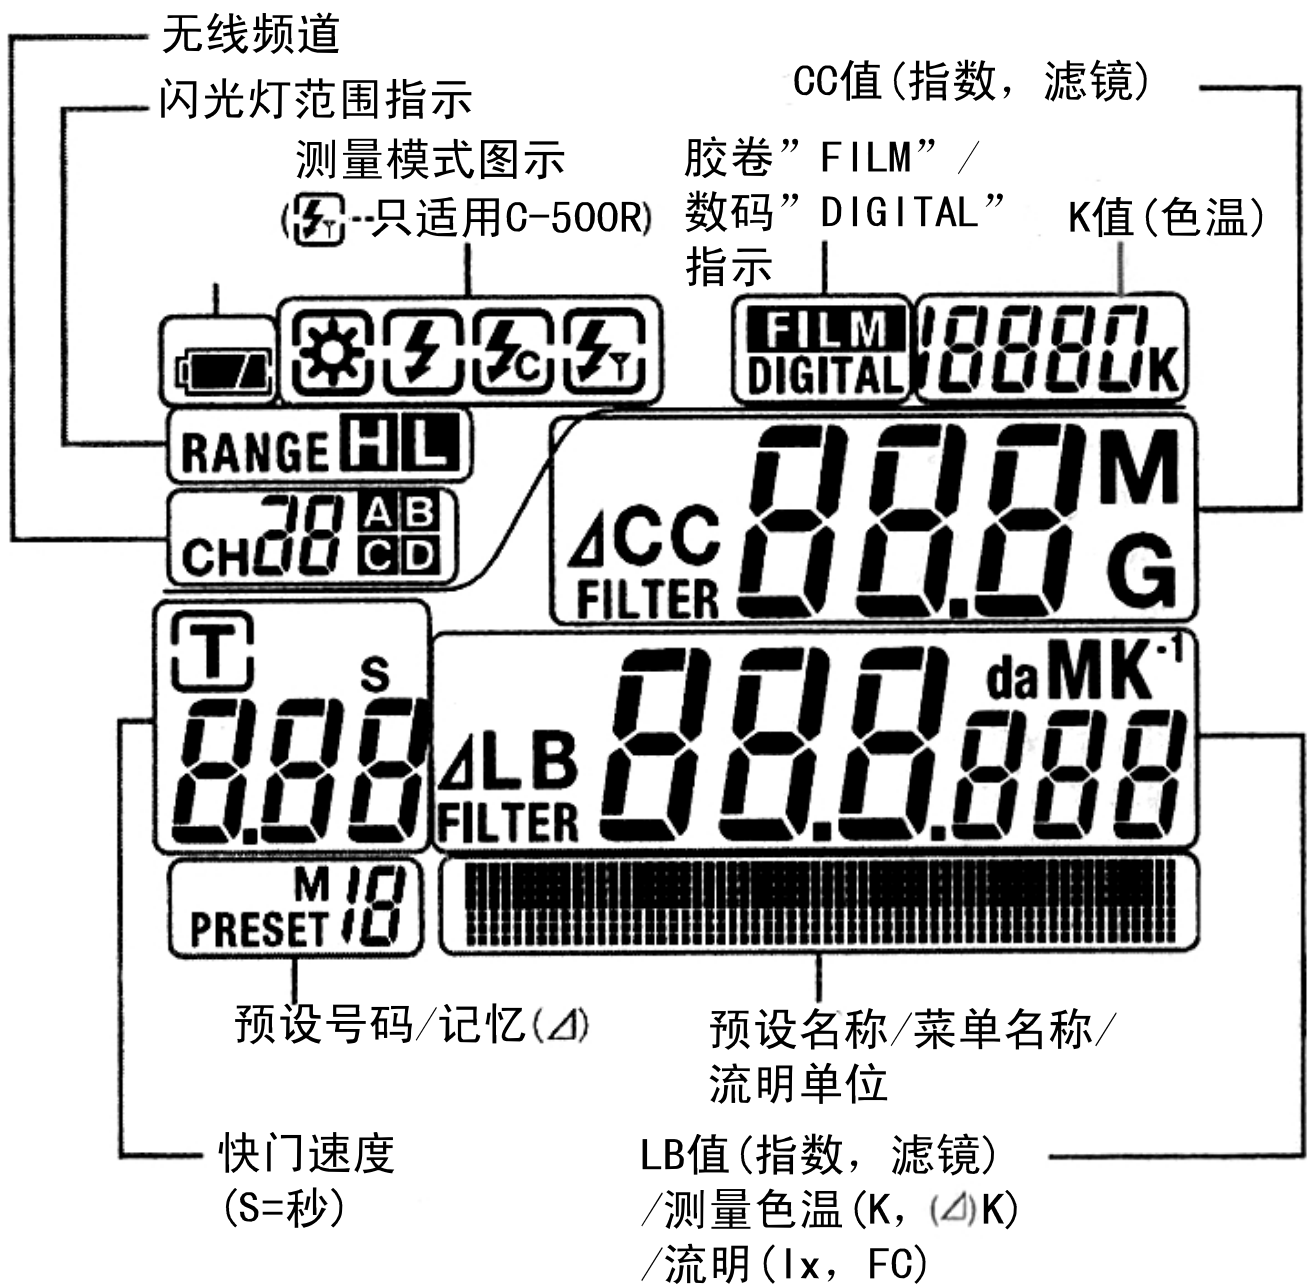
无线频道

闪光灯范围指示

测量模式图示
(⚡--只适用C-500R)

胶卷”FILM”/
数码”DIGITAL”
指示

CC值(指数，滤镜)

K值(色温)

FILM
DIGITAL

18888K

RANGE H L

CH 88 A B C D

ΔCC
FILTER
88.8 M G

T
S
8.88

ΔLB
FILTER
88.8.888
da MK$^{-1}$

M
PRESET 18

预设号码/记忆(Δ)

预设名称/菜单名称/
流明单位

快门速度
(S=秒)

LB值(指数，滤镜)
/测量色温(K，(Δ)K)
/流明(lx，FC)